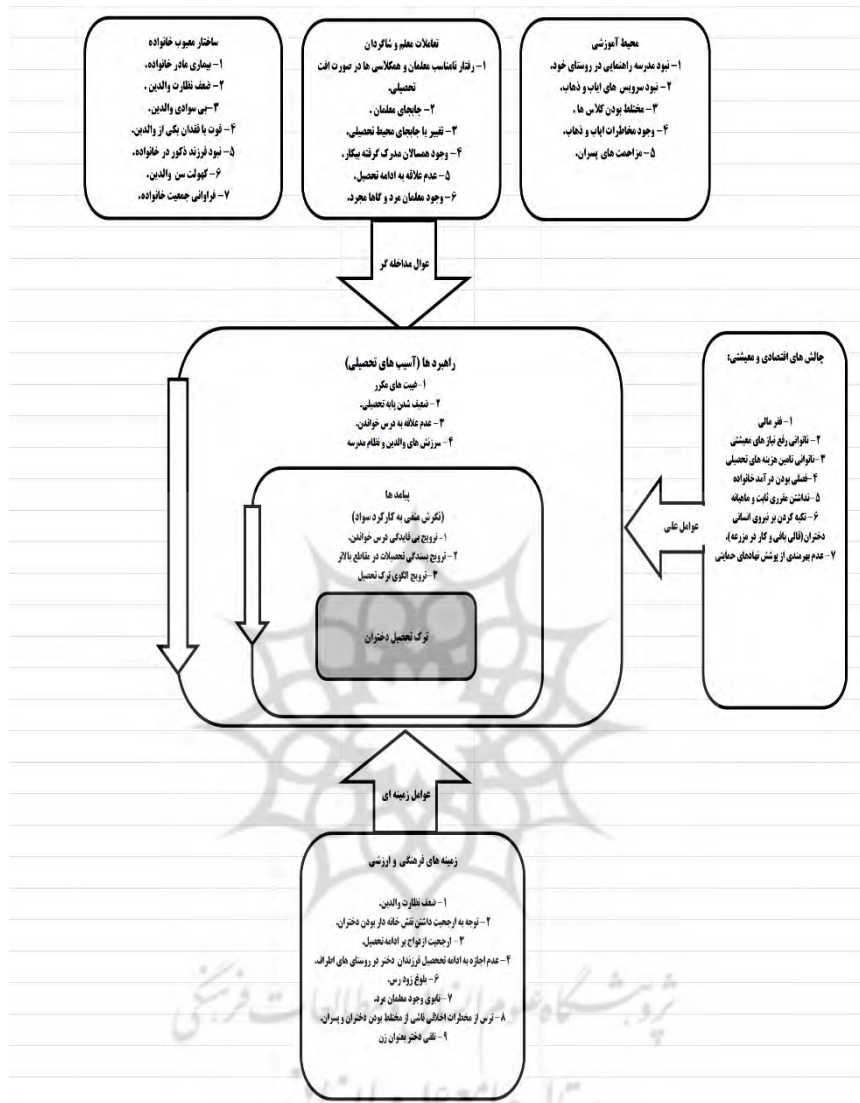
ساختار معیوب خانواده
۱- بیماری مادر خانواده،
۲- ضعف نظارت والدین ،
۳- بی سوادی والدین،
۴- فوت یا فقدان یکی از والدین،
۵- نبود فرزند ذکور در خانواده،
۶- کهولت سن والدین،
۷- فراوانی جمعیت خانواده،

تعاملات معلم و شاگردان
۱- رفتار نامناسب معلمان و همکلاسی ها در صورت افت تحصیلی،
۲- جابجای معلمان ،
۳- تغییر یا جابجای محیط تحصیلی،
۴- وجود همسالان مدرک گرفته بیکار،
۵- عدم علاقه به ادامه تحصیل،
۶- وجود معلمان مرد و گاها مجرد،

محیط آموزشی
۱- نبود مدرسه راهنمایی در روستای خود،
۲- نبود سرویس های ایاب و ذهاب،
۳- مختلط بودن کلاس ها ،
۴- وجود مخاطرات ایاب و ذهاب،
۵- مزاحمت های پسران،

عوال مداخله گر

راهبرد ها (آسیب های تحصیلی)
۱- غیبت های مکرر
۲- تضعیف شدن پایه تحصیلی،
۳- عدم علاقه به درس خواندن،
۴- سرزنش های والدین و نظام مدرسه

چالش های اقتصادی و معیشتی:
۱- فقر مالی
۲- ناتوانی رفع نیاز های معیشتی
۳- ناتوانی تامین هزینه های تحصیلی
۴- فصلی بودن در آمد خانواده
۵- نداشتن حقوق ثابت و ماهیانه
۶- تکیه کردن بر نیروی انسانی دختران (قالی بافی و کار در مزرعه)،
۷- عدم بهرمندی از پوشش نهادهای حمایتی

عوامل علی

پیامد ها
(نگرش منفی به کارکرد سواد)
۱- ترویج بی فایدگی درس خواندن،
۲- ترویج بسندگی تحصیلات در مقاطع پائین
۳- ترویج الگوی ترک تحصیل

ترک تحصیل دختران

عوامل زمینه ای

زمینه های فرهنگی و ارزشی
۱- ضعف نظارت والدین،
۲- توجه به ارجحیت داشتن نقش خانه دار بودن دختران،
۳- ارجحیت ازدواج بر ادامه تحصیل،
۴- عدم اجازه به ادامه تحصیل فرزندان دختر در روستای های اطراف،
۶- بلوغ زود رس،
۷- نابودی وجود معلمان مرد،
۸- ترس از مخطرات اخلاقی ناشی از مختلط بودن دختران و پسران،
۹- تلقی دختر بعنوان زن

پژوهشگاه علوم انسانی و مطالعات فرهنگی